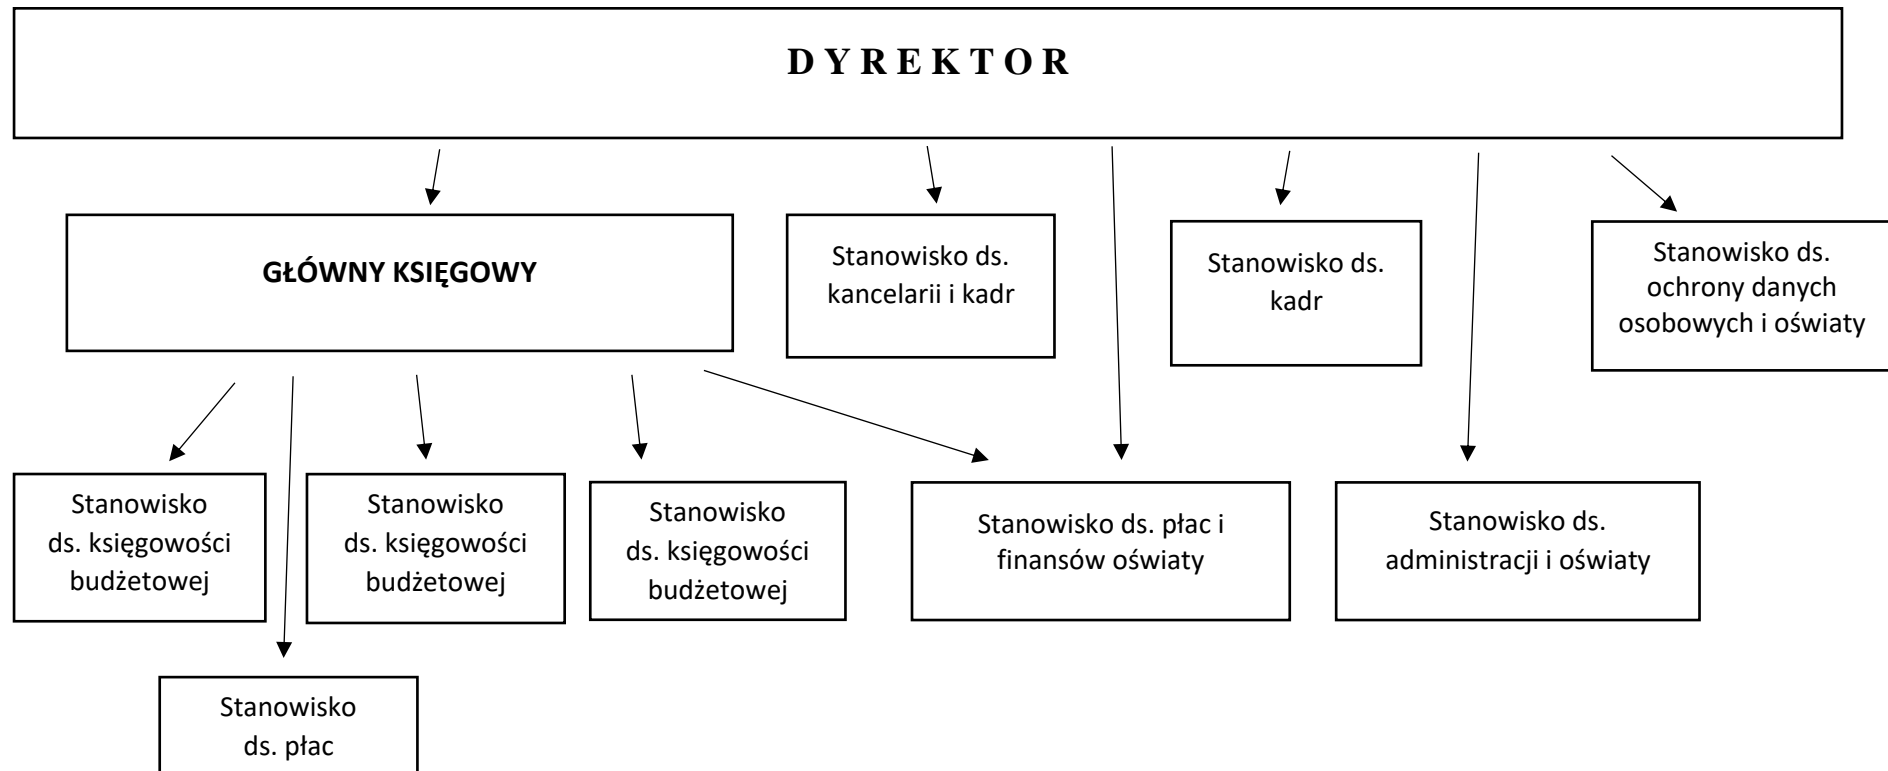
D Y R E K T O R

GŁÓWNY KSIĘGOWY

Stanowisko ds. kancelarii i kadr

Stanowisko ds. kadr

Stanowisko ds. ochrony danych osobowych i oświaty

Stanowisko ds. księgowości budżetowej

Stanowisko ds. księgowości budżetowej

Stanowisko ds. księgowości budżetowej

Stanowisko ds. płac i finansów oświaty

Stanowisko ds. administracji i oświaty

Stanowisko ds. płac